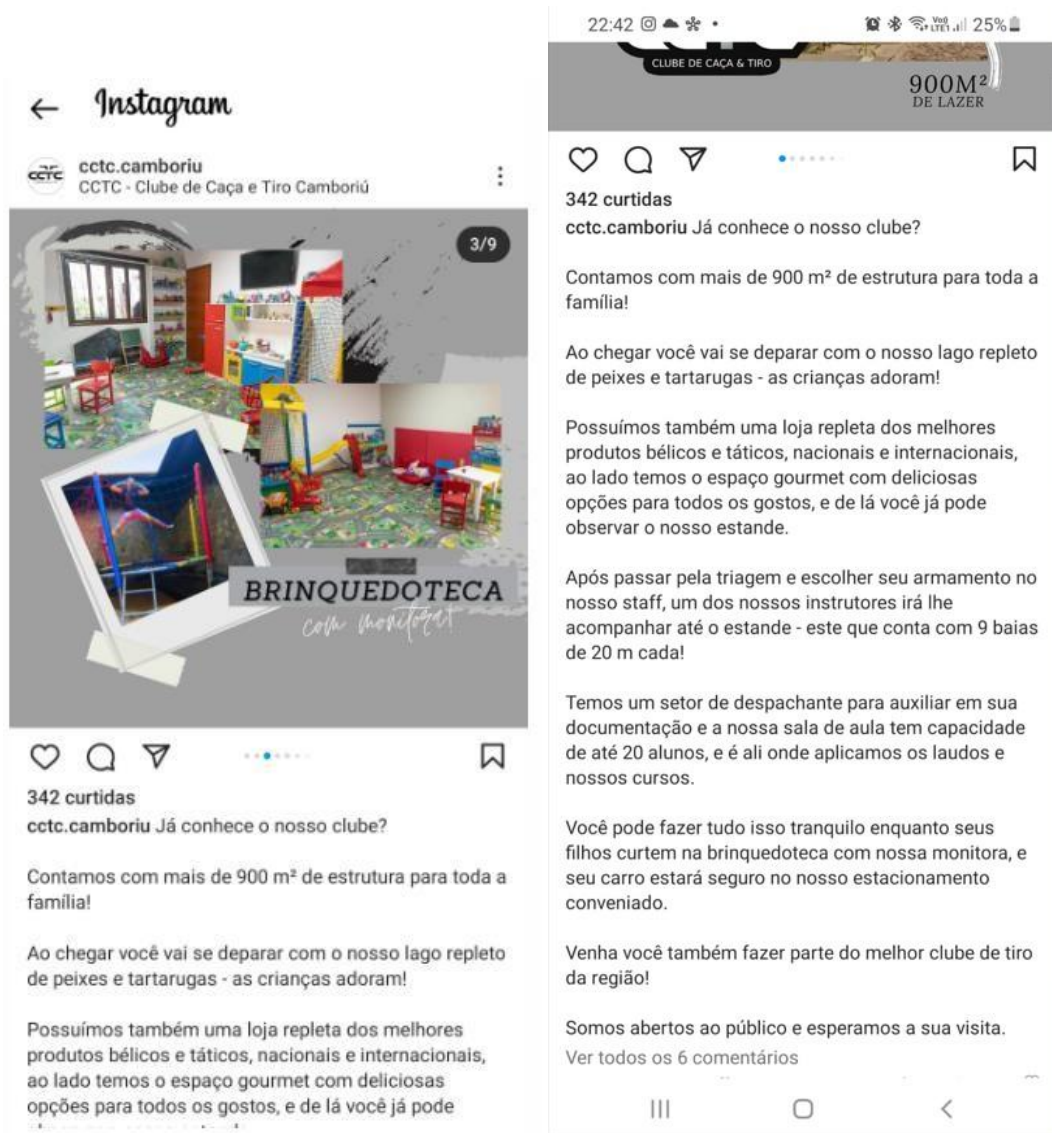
← Instagram

cctc.camboriu
CCTC - Clube de Caça e Tiro Camboriú

3/9

BRINQUEDOTECA
com monitora

342 curtidas
cctc.camboriu Já conhece o nosso clube?

Contamos com mais de 900 m² de estrutura para toda a família!

Ao chegar você vai se deparar com o nosso lago repleto de peixes e tartarugas - as crianças adoram!

Possuímos também uma loja repleta dos melhores produtos bélicos e táticos, nacionais e internacionais, ao lado temos o espaço gourmet com deliciosas opções para todos os gostos, e de lá você já pode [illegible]

22:42 25%

CLUBE DE CAÇA & TIRO
900M²
DE LAZER

342 curtidas
cctc.camboriu Já conhece o nosso clube?

Contamos com mais de 900 m² de estrutura para toda a família!

Ao chegar você vai se deparar com o nosso lago repleto de peixes e tartarugas - as crianças adoram!

Possuímos também uma loja repleta dos melhores produtos bélicos e táticos, nacionais e internacionais, ao lado temos o espaço gourmet com deliciosas opções para todos os gostos, e de lá você já pode observar o nosso estande.

Após passar pela triagem e escolher seu armamento no nosso staff, um dos nossos instrutores irá lhe acompanhar até o estande - este que conta com 9 baias de 20 m cada!

Temos um setor de despachante para auxiliar em sua documentação e a nossa sala de aula tem capacidade de até 20 alunos, e é ali onde aplicamos os laudos e nossos cursos.

Você pode fazer tudo isso tranquilo enquanto seus filhos curtem na brinquedoteca com nossa monitora, e seu carro estará seguro no nosso estacionamento conveniado.

Venha você também fazer parte do melhor clube de tiro da região!

Somos abertos ao público e esperamos a sua visita.
Ver todos os 6 comentários